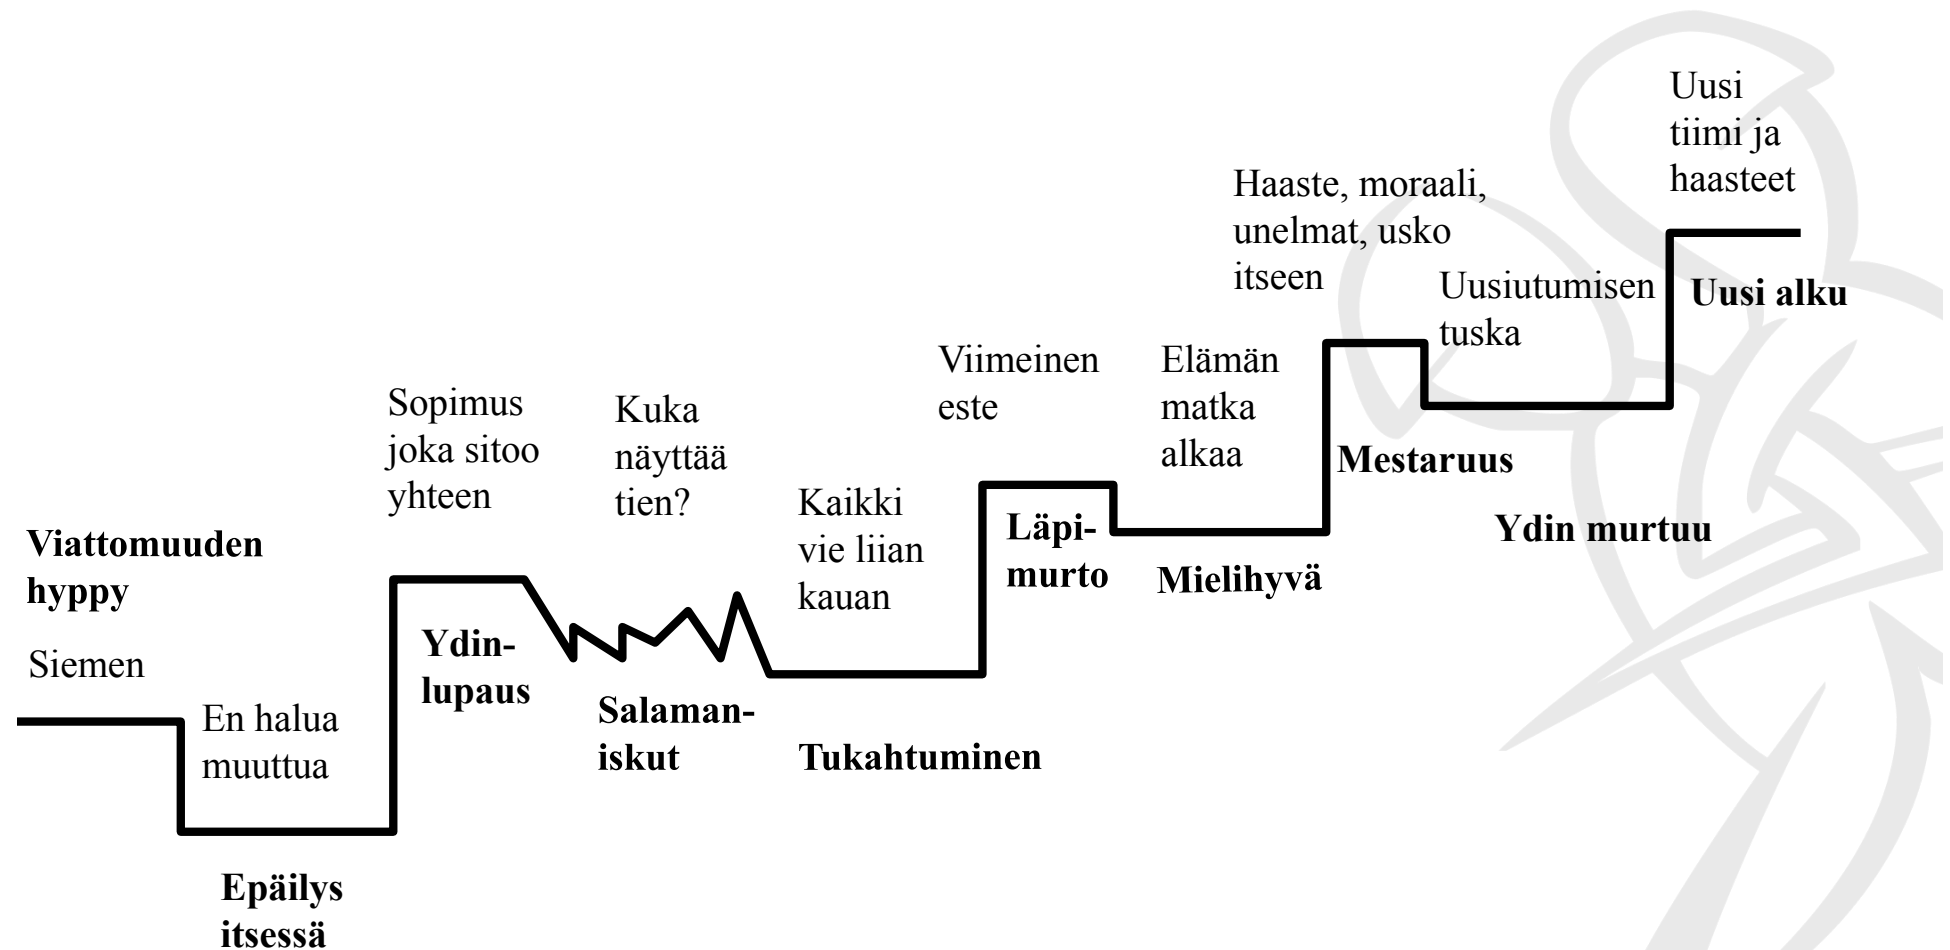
Viattomuuden hyppy

Siemen

En halua muuttua

Epäilys itsessä

Sopimus joka sitoo yhteen

Ydinlupaus

Kuka näyttää tien?

Salamaniskut

Kaikki vie liian kauan

Tukahtuminen

Viimeinen este

Läpimurto

Elämän matka alkaa

Mielihyvä

Haaste, moraali, unelmat, usko itseen

Mestaruus

Uusiutumisen tuska

Ydin murtuu

Uusi tiimi ja haasteet

Uusi alku